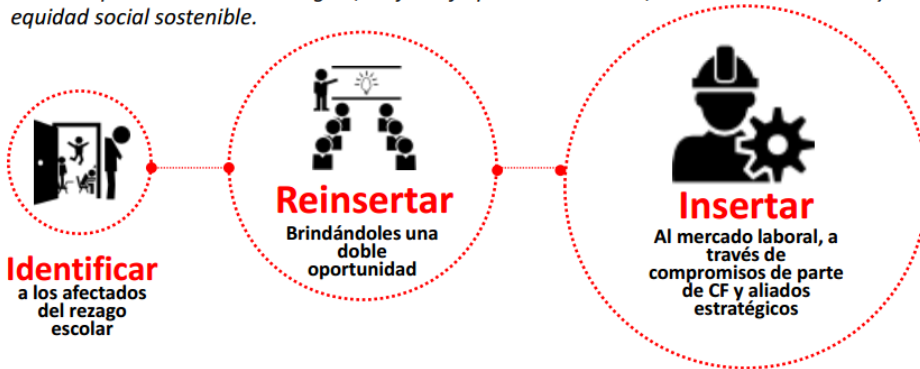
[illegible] equidad social sostenible.

Identificar
a los afectados del rezago escolar

Reinsertar
Brindándoles una doble oportunidad

Insertar
Al mercado laboral, a través de compromisos de parte de CF y aliados estratégicos